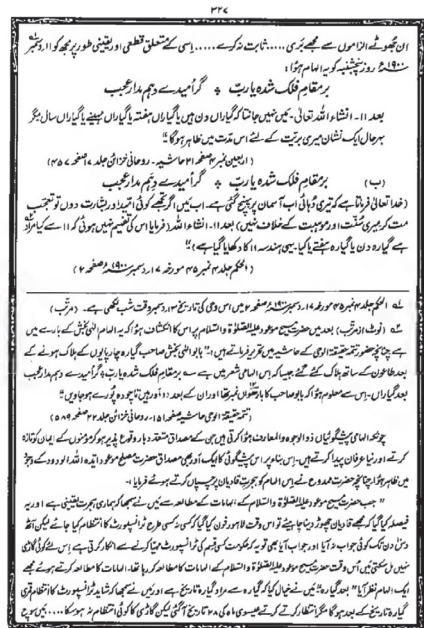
۳۲۷

ان جھوٹے الزاموں سے مجھے بری ... ثابت کرے ... اسی کے متعلق قطعی اور یقینی طور پر مجھ کو ۱۱ دسمبر ۱۹۰۰ء روز پنجشنبہ کو یہ الہام ہوا:

بر مقام فلک شدہ یارب ✦ گر امیدے دہم مدار عجب

بعد ۱۱ - انشاء اللہ تعالیٰ - میں نہیں جانتا کہ گیارہ دن یا گیارہ ہفتہ یا گیارہ مہینے یا گیارہ سال مگر بہر حال ایک نشان میری بریت کے لئے اس مدت میں ظاہر ہوگا۔

(اربعین نمبر ۳ صفحہ ۱۷ حاشیہ - روحانی خزائن جلد ۱۷ صفحہ ۴۰۷)

(ب) بر مقام فلک شدہ یارب ✦ گر امیدے دہم مدار عجب

(خدا تعالیٰ فرماتا ہے کہ تیری دعا) اب آسمان پر پہنچ گئی ہے۔ اب میں اگر تجھے کوئی امید اور بشارت دوں تو تعجب مت کر کیونکہ میری سنت اور میری عادت کے خلاف نہیں۔ بعد ۱۱ - انشاء اللہ فرمایا اس کی تفہیم نہیں ہوئی کہ ۱۱ سے کیا مراد ہے گیارہ دن یا گیارہ ہفتے یا کیا۔ یہی ہندسہ ۱۱ کا دکھایا گیا ہے۔

(الحکم جلد ۴ نمبر ۴۸ مورخہ ۲۴ دسمبر ۱۹۰۰ء صفحہ ۲)

ے الحکم جلد ۴ نمبر ۴۸ مورخہ ۲۴ دسمبر ۱۹۰۰ء صفحہ ۲ میں اس وحی کی تاریخ ۱۲ دسمبر بوقت شب لکھی ہے۔ (مرتب)

ے (نوٹ از مرتب) بعد میں حضرت مسیح موعود علیہ الصلوٰۃ والسلام پر اس کا انکشاف ہوا کہ یہ الہام الٰہی بخش کے بارہ میں ہے چنانچہ حضور تتمہ حقیقۃ الوحی کے حاشیہ میں تحریر فرماتے ہیں: "بابو الٰہی بخش صاحب گیارہ چار پائیوں کے بلاک ہونے کے بعد طاعون سے ساتھ ہلاک کئے گئے جیسا کہ اس الہامی شعر میں ہے: بر مقام فلک شدہ یارب ✦ گر امیدے دہم مدار عجب بعد گیارہ۔ اس سے مطلب ہوا کہ بابو صاحب کا بار ہواں نمبر تھا اور ان کے بعد گیارہ اور دوسرے نمبر کے لوگ بھی مرے ہوں گے۔"

(تتمہ حقیقۃ الوحی حاشیہ صفحہ ۱۵ - روحانی خزائن جلد ۲۲ صفحہ ۴۵۹)

چونکہ الہامی پیشگوئی ذو الوجوہ اور المعارف ہوا کرتی ہیں اس کے مصداق متعدد بار وقوع پذیر ہو کر مومنوں کے ایمان کو تازہ کرتے اور نیا عرفان پیدا کرتے ہیں۔ اس بنا پر اس پیشگوئی کا ایک اور بھی مصداق حضرت مصلح موعود ایدہ اللہ الودود کے ہاں خاص ظاہر ہوا جس کو حضرت ممدوح نے اس الہام کے ضمن میں ان الفاظ میں بیان فرمایا۔

"جب حضرت مسیح موعود علیہ الصلوٰۃ والسلام کے الہامات کے مطالعہ سے میں نے سمجھا کہ ہجرت یقینی ہے اور یہ فیصلہ کر لیا کہ مجھے قادیان چھوڑ دینا چاہئے تو اس وقت لاہور فون کیا گیا کہ کسی طرح ٹرانسپورٹ کا انتظام کیا جائے لیکن آٹھ دس دن تک کوئی جواب نہ آیا۔ ... اس وقت حضرت مسیح موعود علیہ الصلوٰۃ والسلام کے الہامات کا مطالعہ کرتے ہوئے ... ایک الہام نظر آیا "بعد گیارہ" ... گیارہ تاریخ کے بعد ہجرت کا موقعہ ملے گا ... ہم گیارہ تاریخ سے ... اس تاریخ سے پہلے ٹرانسپورٹ کا انتظام قطعی ... اس وقت ... ہوسکا ...